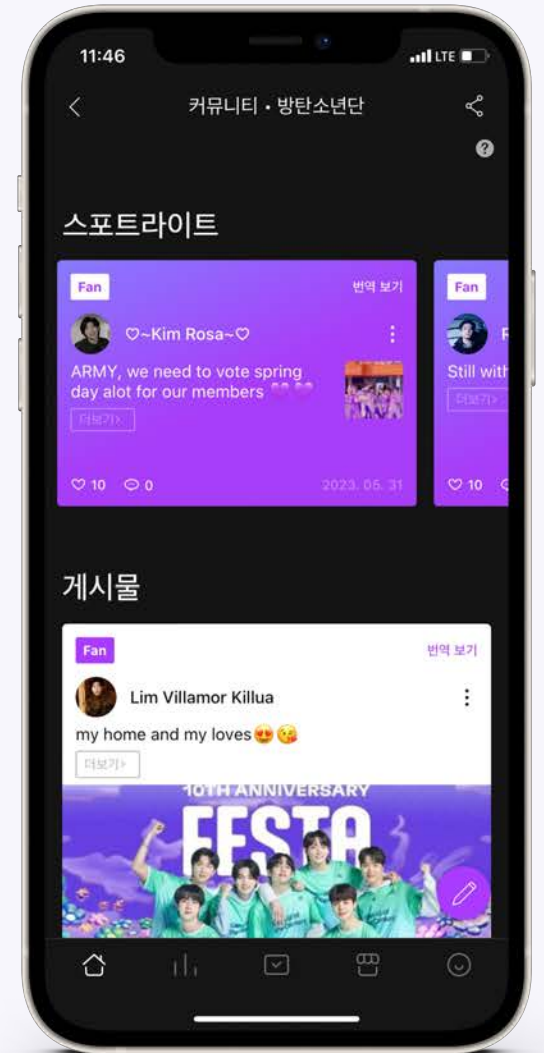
11:46

LTE

커뮤니티 • 방탄소년단

?

스포트라이트

Fan

번역 보기

♡~Kim Rosa~♡

ARMY, we need to vote spring day alot for our members 💜💜

더보기>

♡ 10 ○ 0

2023. 05. 31

Fan

Still with

더보기>

♡ 10

게시물

Fan

번역 보기

Lim Villamor Killua

my home and my loves😍😘

더보기>

10TH ANNIVERSARY

FESTA